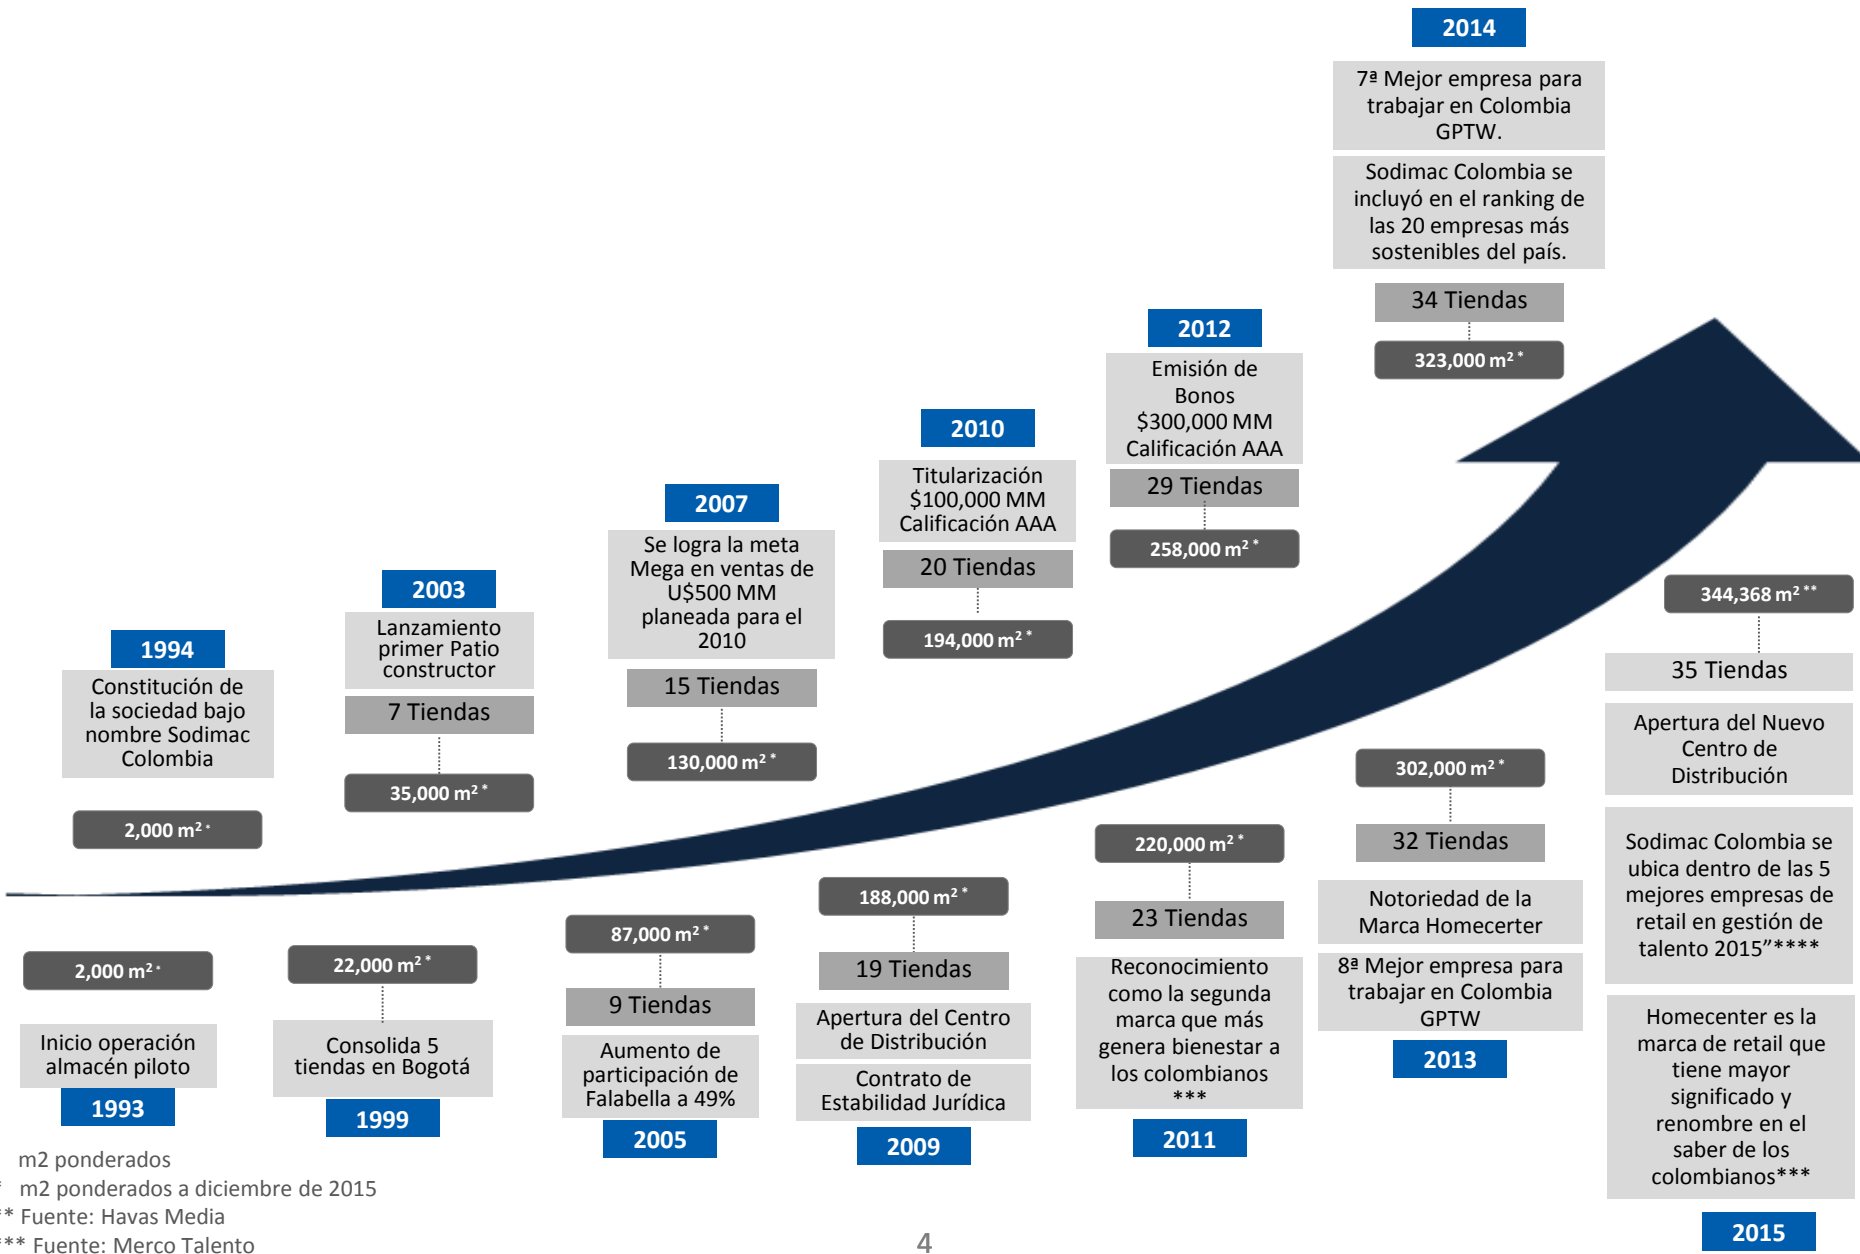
2014

7ª Mejor empresa para trabajar en Colombia GPTW.

Sodimac Colombia se incluyó en el ranking de las 20 empresas más sostenibles del país.

34 Tiendas

323,000 m$^{2*}$

2012

Emisión de Bonos $300,000 MM Calificación AAA

29 Tiendas

258,000 m$^{2*}$

2010

Titularización $100,000 MM Calificación AAA

20 Tiendas

194,000 m$^{2*}$

2007

Se logra la meta Mega en ventas de U$500 MM planeada para el 2010

15 Tiendas

130,000 m$^{2*}$

2003

Lanzamiento primer Patio constructor

7 Tiendas

35,000 m$^{2*}$

1994

Constitución de la sociedad bajo nombre Sodimac Colombia

2,000 m$^{2*}$

344,368 m$^{2**}$

35 Tiendas

Apertura del Nuevo Centro de Distribución

Sodimac Colombia se ubica dentro de las 5 mejores empresas de retail en gestión de talento 2015"****

Homecenter es la marca de retail que tiene mayor significado y renombre en el saber de los colombianos***

2015

302,000 m$^{2*}$

32 Tiendas

Notoriedad de la Marca Homecerter

8ª Mejor empresa para trabajar en Colombia GPTW

2013

220,000 m$^{2*}$

23 Tiendas

Reconocimiento como la segunda marca que más genera bienestar a los colombianos ***

2011

188,000 m$^{2*}$

19 Tiendas

Apertura del Centro de Distribución

Contrato de Estabilidad Jurídica

2009

87,000 m$^{2*}$

9 Tiendas

Aumento de participación de Falabella a 49%

2005

22,000 m$^{2*}$

Consolida 5 tiendas en Bogotá

1999

2,000 m$^{2*}$

Inicio operación almacén piloto

1993

m2 ponderados
* m2 ponderados a diciembre de 2015
** Fuente: Havas Media
*** Fuente: Merco Talento

4